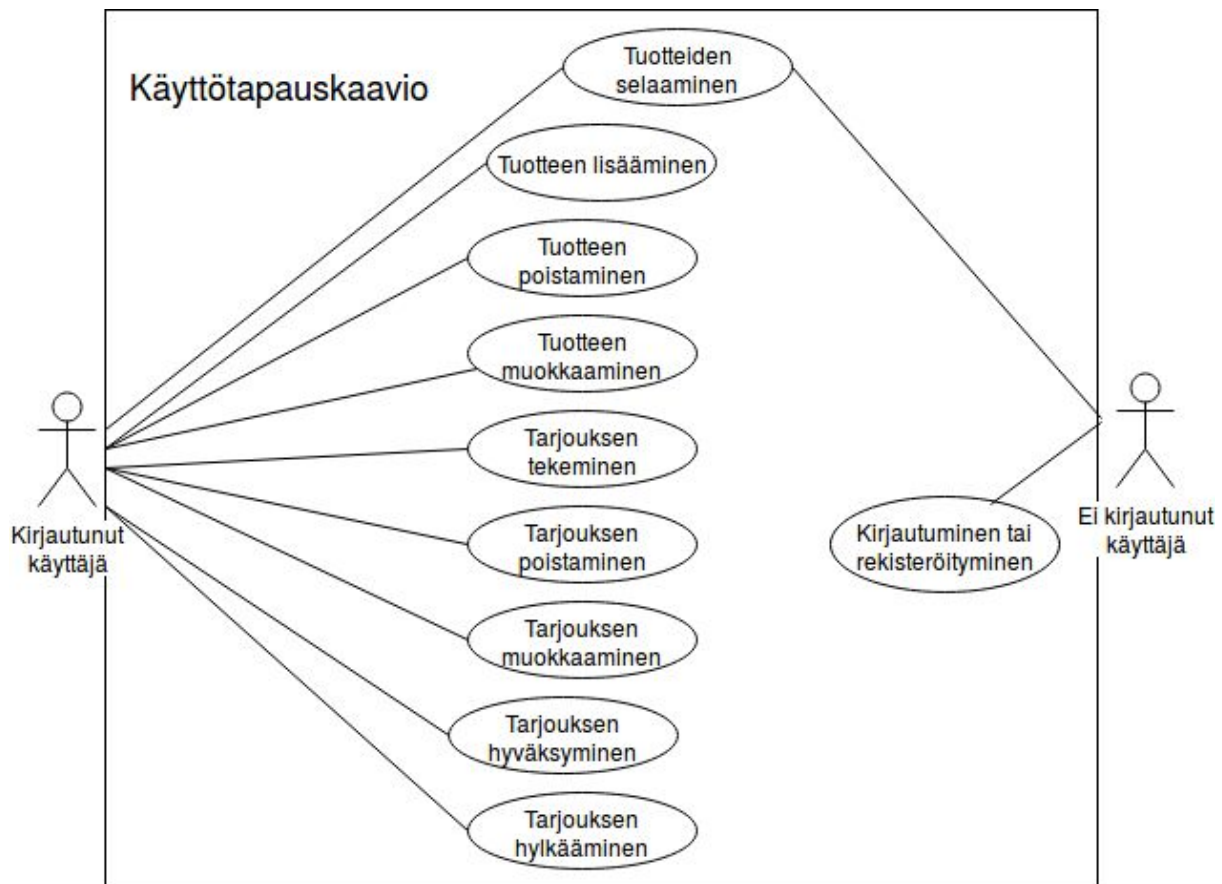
Käyttötapauskaavio

Tuotteiden selaaminen

Tuotteen lisääminen

Tuotteen poistaminen

Tuotteen muokkaaminen

Tarjouksen tekeminen

Tarjouksen poistaminen

Tarjouksen muokkaaminen

Tarjouksen hyväksyminen

Tarjouksen hylkääminen

Kirjautunut käyttäjä

Kirjautuminen tai rekisteröityminen

Ei kirjautunut käyttäjä